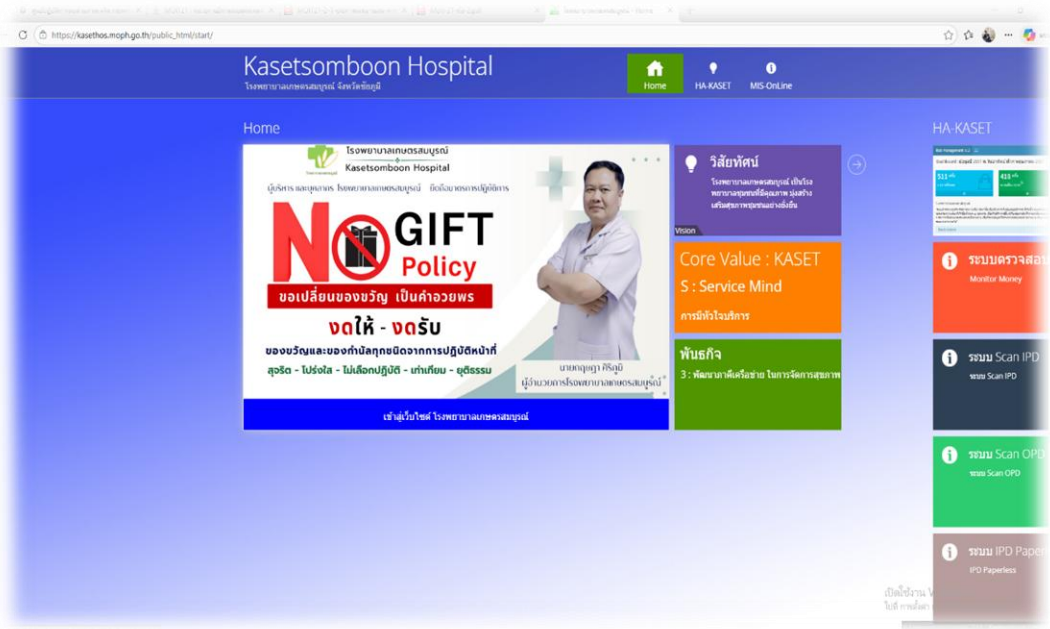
https://kasethos.moph.go.th/public_html/start/

Kasetsomboon Hospital
โรงพยาบาลเกษตรสมบูรณ์ จังหวัดชัยภูมิ

Home
HA-KASET
MIS-OnLine

Home

โรงพยาบาลเกษตรสมบูรณ์
Kasetsomboon Hospital
ผู้บริหาร และบุคลากร โรงพยาบาลเกษตรสมบูรณ์ ยึดถือมาตรการปฏิบัติการ

NO GIFT Policy
ขอเปลี่ยนของขวัญ เป็นคำอวยพร
งดให้ - งดรับ
ของขวัญและของกำนัลทุกชนิดจากการปฏิบัติหน้าที่
สุจริต - โปร่งใส - ไม่เลือกปฏิบัติ - เท่าเทียม - ยุติธรรม

นายกฤษฎา ศิริคุปต์
ผู้อำนวยการโรงพยาบาลเกษตรสมบูรณ์

เข้าสู่เว็บไซต์ โรงพยาบาลเกษตรสมบูรณ์

วิสัยทัศน์
โรงพยาบาลเกษตรสมบูรณ์ เป็นโรงพยาบาลชุมชนที่มีคุณภาพ มุ่งสร้างเสริมสุขภาพชุมชนอย่างยั่งยืน
Vision

Core Value : KASET
S : Service Mind
การมีหัวใจบริการ

พันธกิจ
3 : พัฒนาภาคีเครือข่าย ในการจัดการสุขภาพ

HA-KASET

ระบบตรวจสอบ
Monitor Money

ระบบ Scan IPD
ระบบ Scan IPD

ระบบ Scan OPD
ระบบ Scan OPD

ระบบ IPD Paper
IPD Paperless

เปิดใช้งาน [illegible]
ไปที่ การตั้งค่า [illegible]